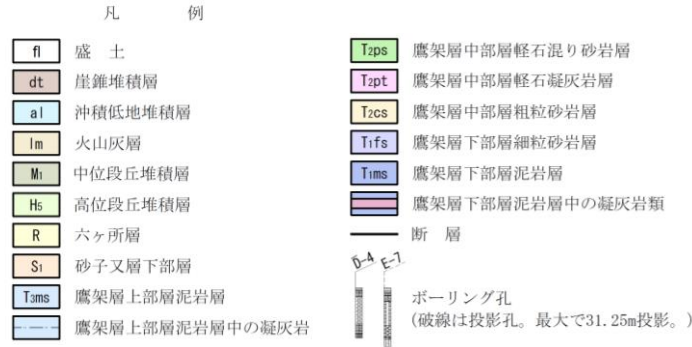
凡 例

fl 盛 土
dt 崖錐堆積層
al 沖積低地堆積層
lm 火山灰層
$M_1$ 中位段丘堆積層
$H_5$ 高位段丘堆積層
R 六ヶ所層
$S_1$ 砂子又層下部層
$T_3ms$ 鷹架層上部層泥岩層
鷹架層上部層泥岩層中の凝灰岩

$T_2ps$ 鷹架層中部層軽石混り砂岩層
$T_2pt$ 鷹架層中部層軽石凝灰岩層
$T_2cs$ 鷹架層中部層粗粒砂岩層
$T_1fs$ 鷹架層下部層細粒砂岩層
$T_1ms$ 鷹架層下部層泥岩層
鷹架層下部層泥岩層中の凝灰岩類
断 層
D-4 E-7
ボーリング孔
(破線は投影孔。最大で31.25m投影。)